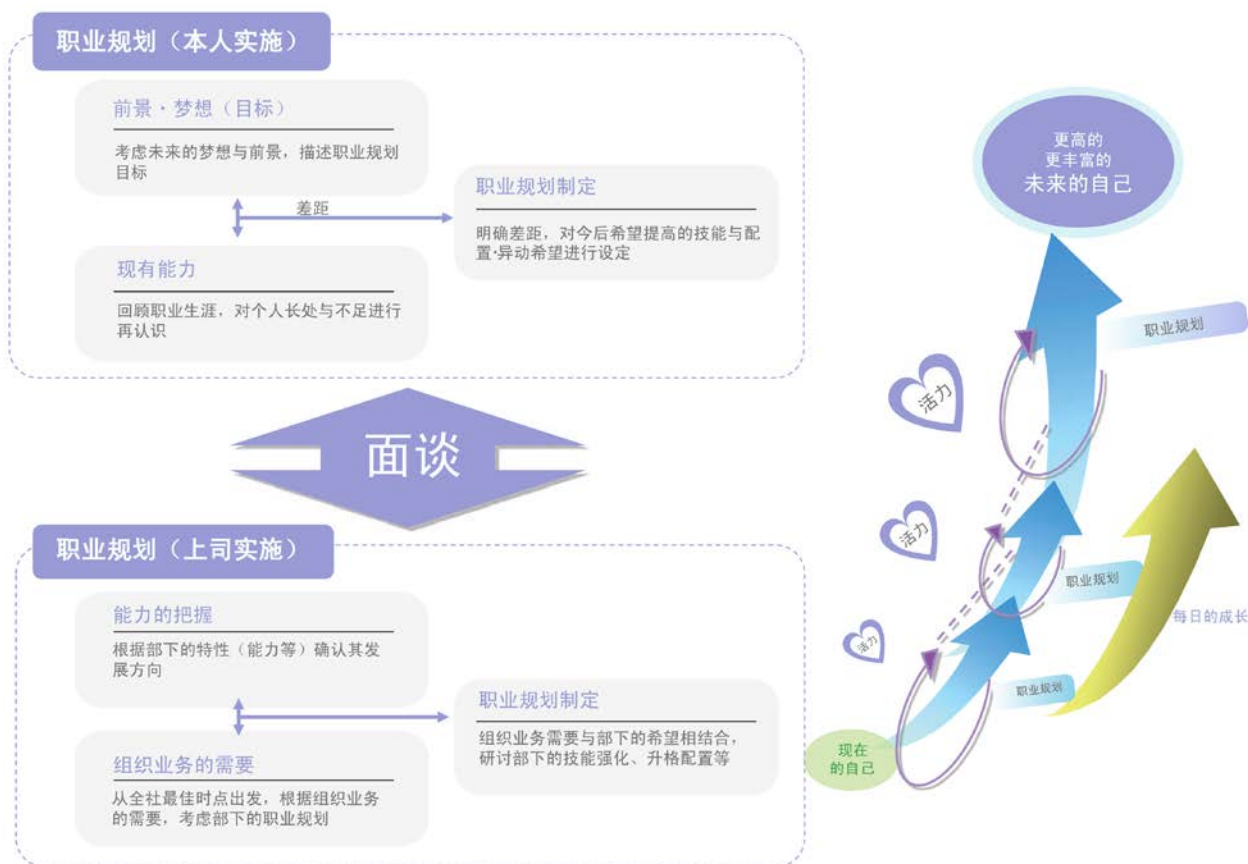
职业规划（本人实施）

前景・梦想（目标）

考虑未来的梦想与前景，描述职业规划目标

差距

职业规划制定

明确差距，对今后希望提高的技能与配置·异动希望进行设定

现有能力

回顾职业生涯，对个人长处与不足进行再认识

面谈

职业规划（上司实施）

能力的把握

根据部下的特性（能力等）确认其发展方向

职业规划制定

组织业务需要与部下的希望相结合，研讨部下的技能强化、升格配置等

组织业务的需要

从全社最佳时点出发，根据组织业务的需要，考虑部下的职业规划

更高的
更丰富的
未来的自己

职业规划

活力

活力

职业规划

每日的成长

活力

职业规划

现在
的自己